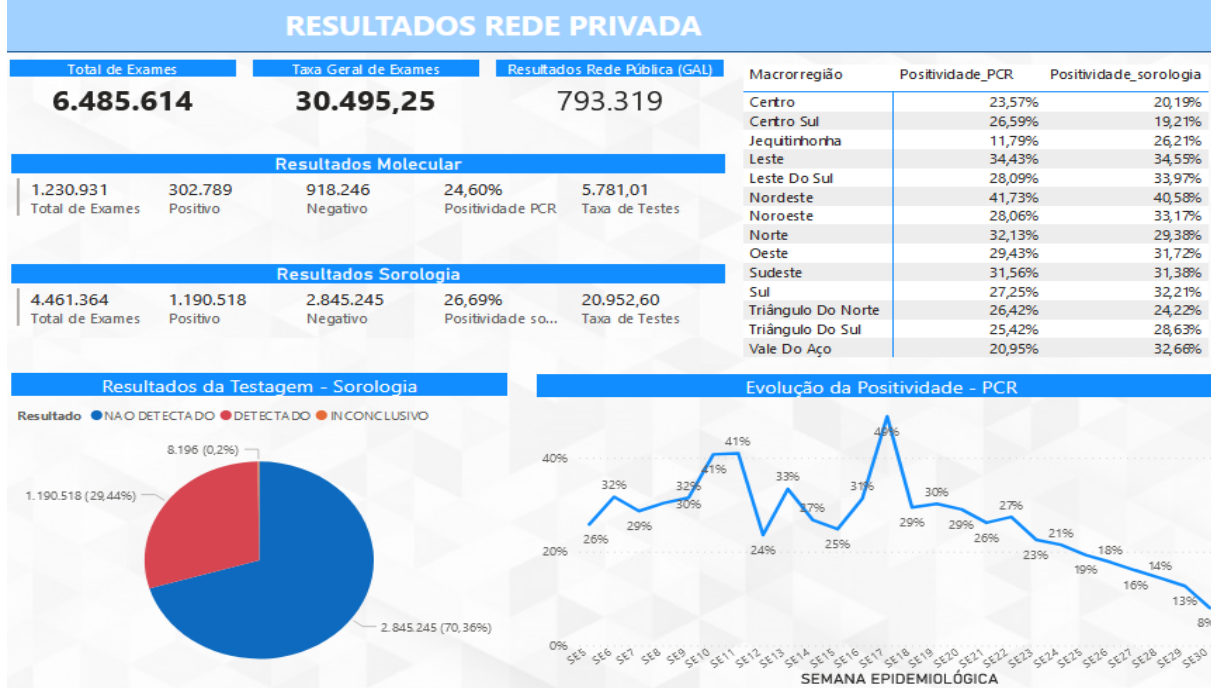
RESULTADOS REDE PRIVADA

Total de Exames
6.485.614

Taxa Geral de Exames
30.495,25

Resultados Rede Pública (GAL)
793.319

Resultados Molecular

1.230.931 Total de Exames
302.789 Positivo
918.246 Negativo
24,60% Positividade PCR
5.781,01 Taxa de Testes

Resultados Sorologia

4.461.364 Total de Exames
1.190.518 Positivo
2.845.245 Negativo
26,69% Positividade so...
20.952,60 Taxa de Testes

| Macrorregião | Positividade_PCR | Positividade_sorologia |
|---|---|---|
| Centro | 23,57% | 20,19% |
| Centro Sul | 26,59% | 19,21% |
| Jequitinhonha | 11,79% | 26,21% |
| Leste | 34,43% | 34,55% |
| Leste Do Sul | 28,09% | 33,97% |
| Nordeste | 41,73% | 40,58% |
| Noroeste | 28,06% | 33,17% |
| Norte | 32,13% | 29,38% |
| Oeste | 29,43% | 31,72% |
| Sudeste | 31,56% | 31,38% |
| Sul | 27,25% | 32,21% |
| Triângulo Do Norte | 26,42% | 24,22% |
| Triângulo Do Sul | 25,42% | 28,63% |
| Vale Do Aço | 20,95% | 32,66% |

Resultados da Testagem - Sorologia

Resultado ● NAO DETECTADO ● DETECTADO ● INCONCLUSIVO

8.196 (0,2%)
1.190.518 (29,44%)
2.845.245 (70,36%)

Evolução da Positividade - PCR

40%
20%
0%

26% 32% 29% 32% 30% 41% 41% 24% 33% 27% 25% 31% 48% 29% 30% 29% 26% 27% 23% 21% 19% 18% 16% 14% 13% 8%

SE5 SE6 SE7 SE8 SE9 SE10 SE11 SE12 SE13 SE14 SE15 SE16 SE17 SE18 SE19 SE20 SE21 SE22 SE23 SE24 SE25 SE26 SE27 SE28 SE29 SE30

SEMANA EPIDEMIOLÓGICA